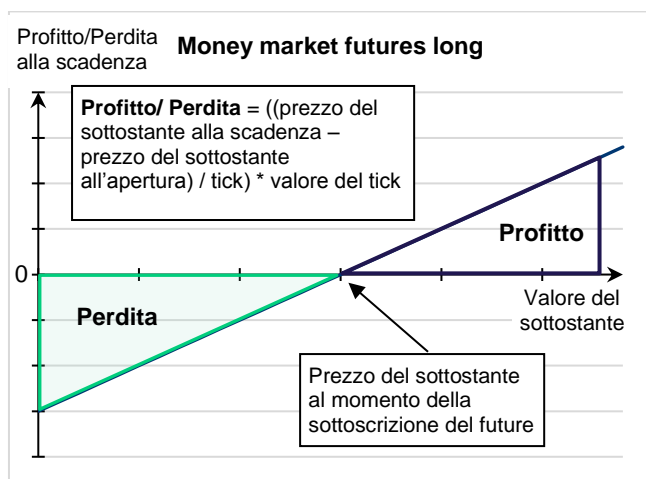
Profitto/Perdita alla scadenza

Money market futures long

Profitto/ Perdita = ((prezzo del sottostante alla scadenza – prezzo del sottostante all'apertura) / tick) * valore del tick

Profitto

0

Perdita

Valore del sottostante

Prezzo del sottostante al momento della sottoscrizione del future